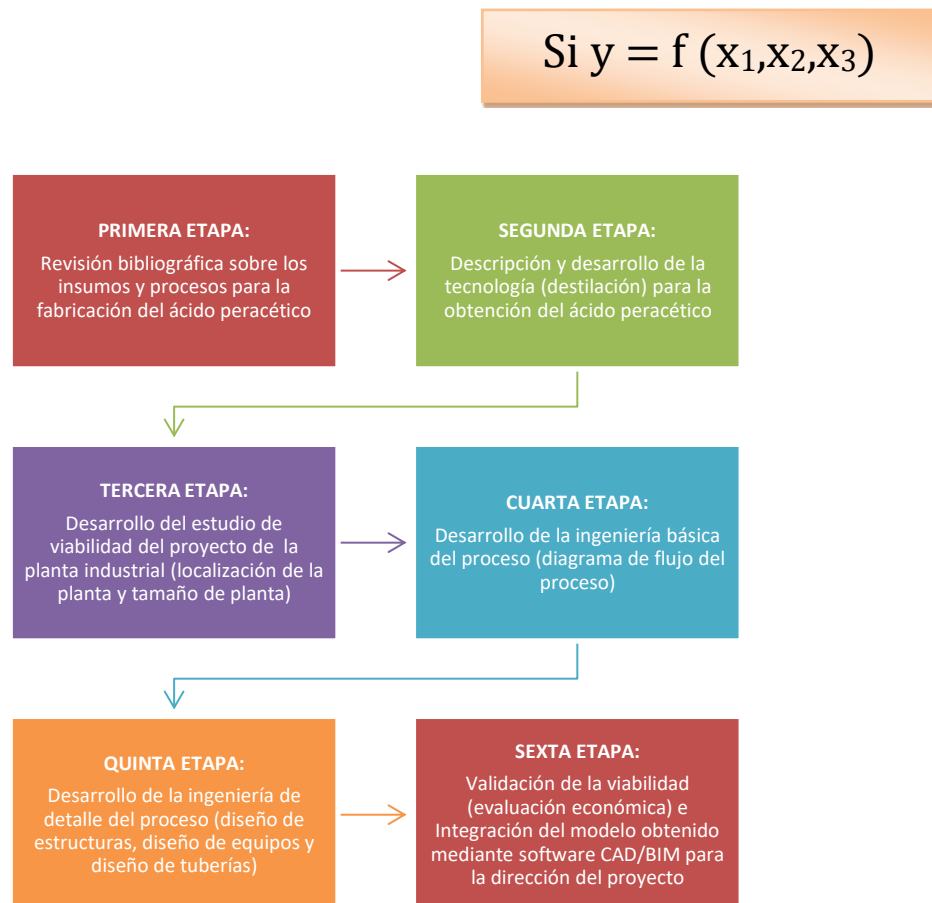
Si $y = f(x_1, x_2, x_3)$

PRIMERA ETAPA:
Revisión bibliográfica sobre los insumos y procesos para la fabricación del ácido peracético

SEGUNDA ETAPA:
Descripción y desarrollo de la tecnología (destilación) para la obtención del ácido peracético

TERCERA ETAPA:
Desarrollo del estudio de viabilidad del proyecto de la planta industrial (localización de la planta y tamaño de planta)

CUARTA ETAPA:
Desarrollo de la ingeniería básica del proceso (diagrama de flujo del proceso)

QUINTA ETAPA:
Desarrollo de la ingeniería de detalle del proceso (diseño de estructuras, diseño de equipos y diseño de tuberías)

SEXTA ETAPA:
Validación de la viabilidad (evaluación económica) e Integración del modelo obtenido mediante software CAD/BIM para la dirección del proyecto